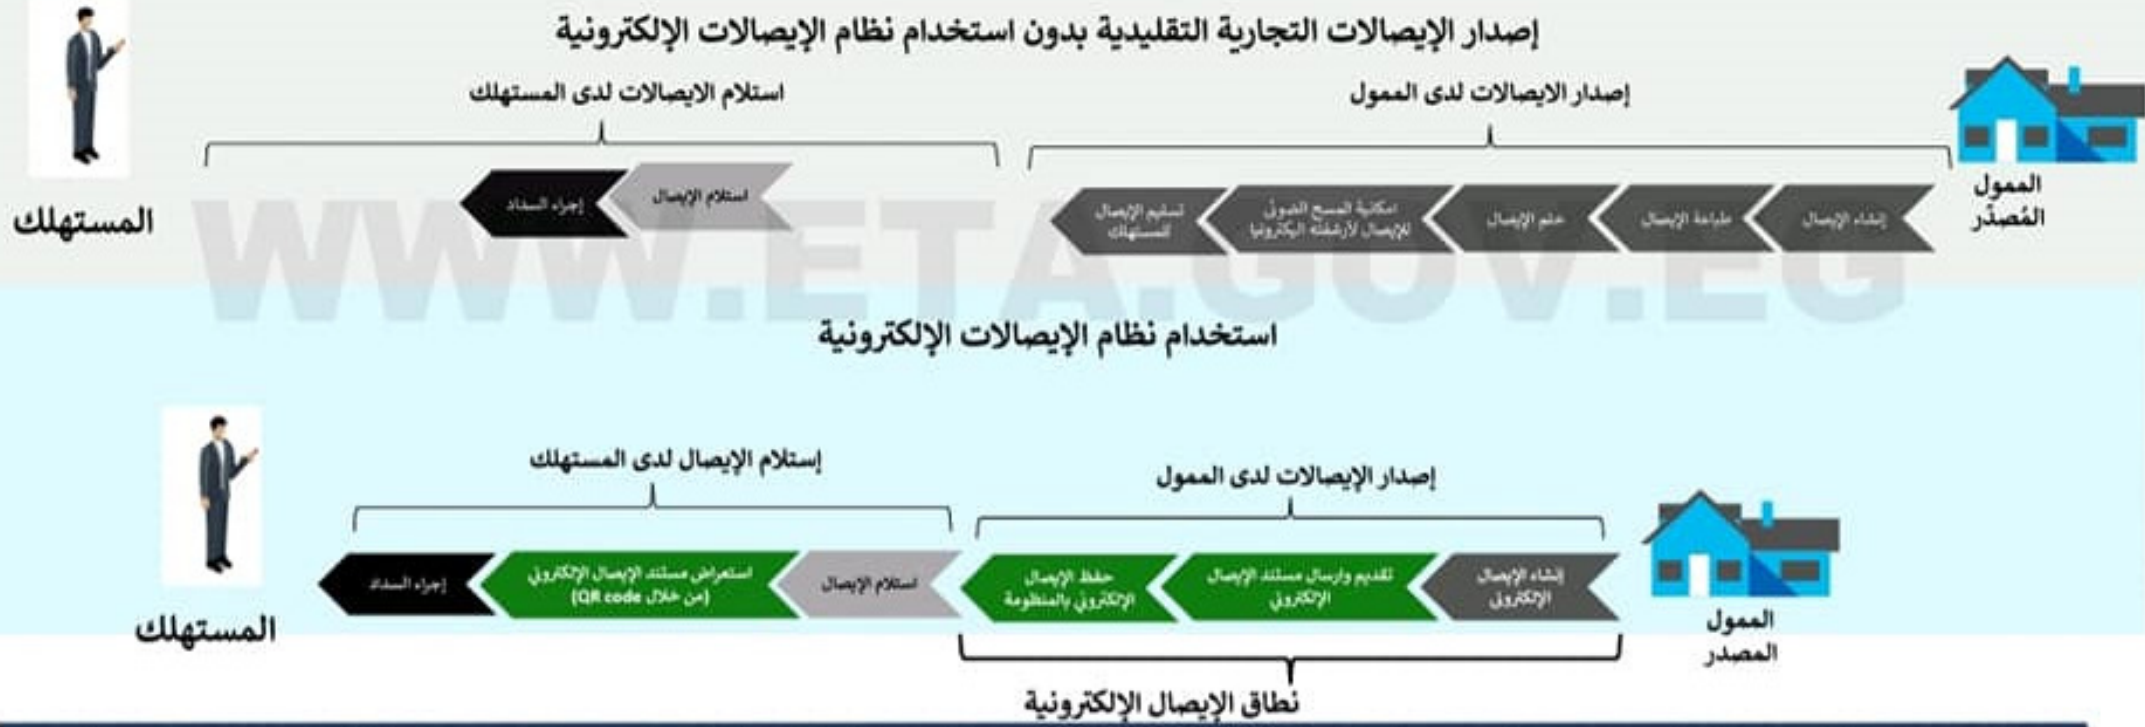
إصدار الإيصالات التجارية التقليدية بدون استخدام نظام الإيصالات الإلكترونية

إصدار الايصالات لدى الممول

استلام الايصالات لدى المستهلك

الممول المُصدِّر

إنشاء الإيصال

طباعة الإيصال

ختم الإيصال

امكانية المسح الضوئي للإيصال لأرشفته اليكترونيا

تسليم الإيصال للمستهلك

استلام الإيصال

إجراء السداد

المستهلك

WWW.ETA.GOV.EG

استخدام نظام الإيصالات الإلكترونية

إصدار الإيصالات لدى الممول

إستلام الإيصال لدى المستهلك

الممول المصدر

إنشاء الإيصال الإلكتروني

تقديم وارسال مستند الإيصال الإلكتروني

حفظ الإيصال الإلكتروني بالمنظومة

استلام الإيصال

استعراض مستند الإيصال الإلكتروني (من خلال QR code)

إجراء السداد

المستهلك

نطاق الإيصال الإلكترونية